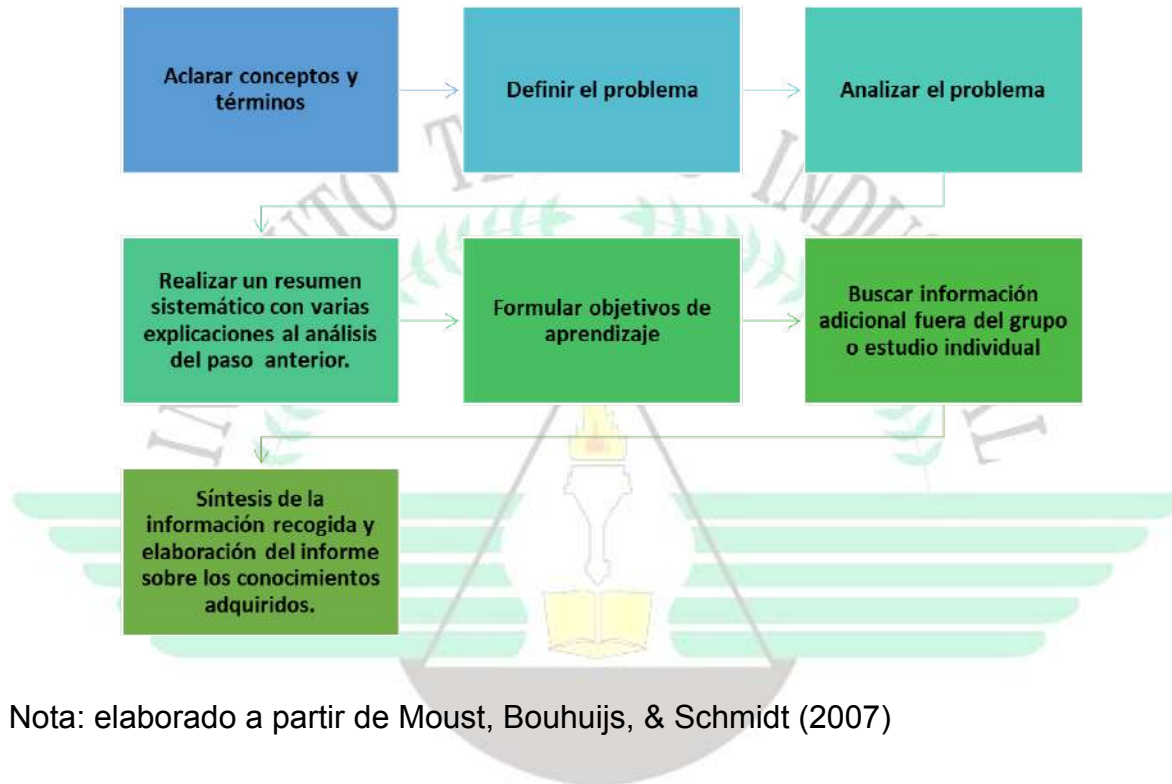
Aclarar conceptos y términos

Definir el problema

Analizar el problema

Realizar un resumen sistemático con varias explicaciones al análisis del paso anterior.

Formular objetivos de aprendizaje

Buscar información adicional fuera del grupo o estudio individual

Síntesis de la información recogida y elaboración del informe sobre los conocimientos adquiridos.

Nota: elaborado a partir de Moust, Bouhuijs, & Schmidt (2007)